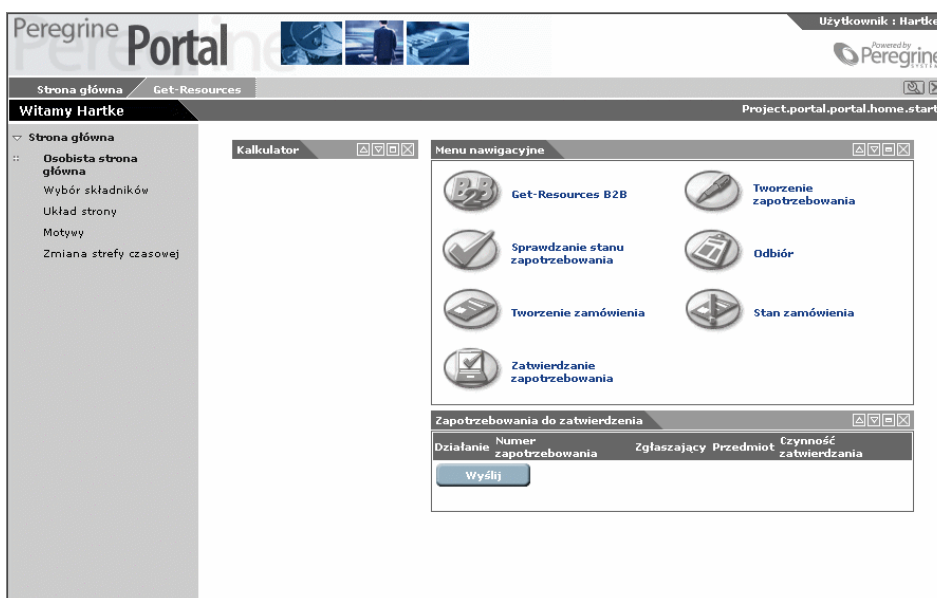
Peregrine Portal

Użytkownik : Hartke

Powered by Peregrine

Strona główna Get-Resources

Witamy Hartke

Project.portal.portal.home.start

Strona główna
Osobista strona główna
Wybór składników
Układ strony
Motywy
Zmiana strefy czasowej

Kalkulator

Menu nawigacyjne

Get-Resources B2B
Tworzenie zapotrzebowania
Sprawdzanie stanu zapotrzebowania
Odbiór
Tworzenie zamówienia
Stan zamówienia
Zatwierdzanie zapotrzebowania

Zapotrzebowania do zatwierdzenia

| Działanie | Numer zapotrzebowania | Zgłaszający | Przedmiot | Czynność zatwierdzania |
|---|---|---|---|---|

Wyślij